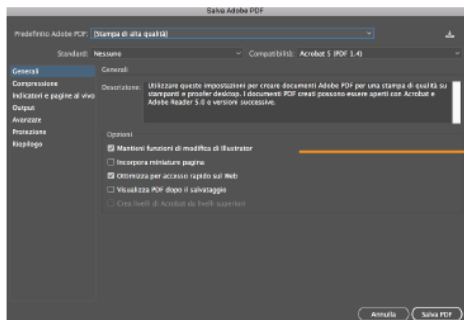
Salva Adobe PDF

Predefinito Adobe PDF: [Stampa di alta qualità]

Standard: Nessuno

Compatibilità: Acrobat 5 (PDF 1.4)

Generali
Compressione
Indicatori e pagine al vivo
Output
Avanzate
Protezione
Riepilogo

Generali

Descrizione: Utilizzare queste impostazioni per creare documenti Adobe PDF per una stampa di qualità su stampanti e proofer desktop. I documenti PDF creati possono essere aperti con Acrobat e Adobe Reader 5.0 e versioni successive.

Opzioni

Mantieni funzioni di modifica di Illustrator

Incorpora miniature pagina

Ottimizza per accesso rapido sul Web

Visualizza PDF dopo il salvataggio

Crea livelli di Acrobat da livelli superiori

Annulla

Salva PDF